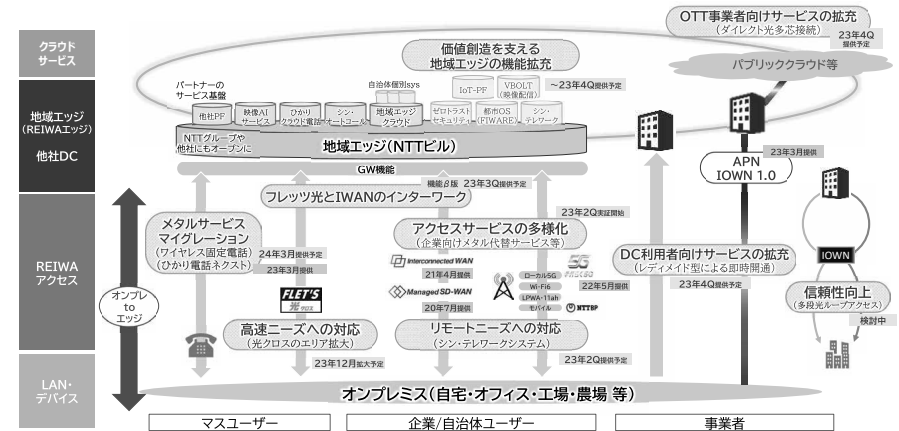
クラウドサービス

地域エッジ（REIWAエッジ）
他社DC

REIWAアクセス

LAN・デバイス

OTT事業者向けサービスの拡充
（ダイレクト光多芯接続）
23年4Q提供予定

パブリッククラウド等

価値創造を支える
地域エッジの機能拡充

パートナーのサービス基盤
他社PF
映像AIサービス
ひかりクラウド電話
シン・オートコール

自治体個別sys
地域エッジクラウド

IoT-PF
VBOLT（映像配信）
～23年4Q提供予定
ゼロトラストセキュリティ
都市OS（FIWARE）
シン・テレワーク

NTTグループや他社にもオープンに

地域エッジ（NTTビル）

GW機能

機能β版　23年3Q提供予定
フレッツ光とIWANのインターワーク

メタルサービスマイグレーション
（ワイヤレス固定電話）
（ひかり電話ネクスト）
24年3月提供予定
23年3月提供

FLET'S 光クロス

23年2Q実証開始
アクセスサービスの多様化
（企業向けメタル代替サービス等）

Interconnected WAN
21年4月提供
Managed SD-WAN
20年7月提供

ローカル5G
Wi-Fi6
LPWA・11ah
モバイル
5G PRIVATE
22年5月提供
NTTBP

オンプレtoエッジ

高速ニーズへの対応
（光クロスのエリア拡大）
23年12月拡大予定

リモートニーズへの対応
（シン・テレワークシステム）
23年2Q提供予定

APN
IOWN 1.0
23年3月提供

DC利用者向けサービスの拡充
（レディメイド型による即時開通）
23年4Q提供予定

IOWN

信頼性向上
（多段光ループアクセス）
検討中

オンプレミス（自宅・オフィス・工場・農場 等）

マスユーザー　企業/自治体ユーザー　事業者